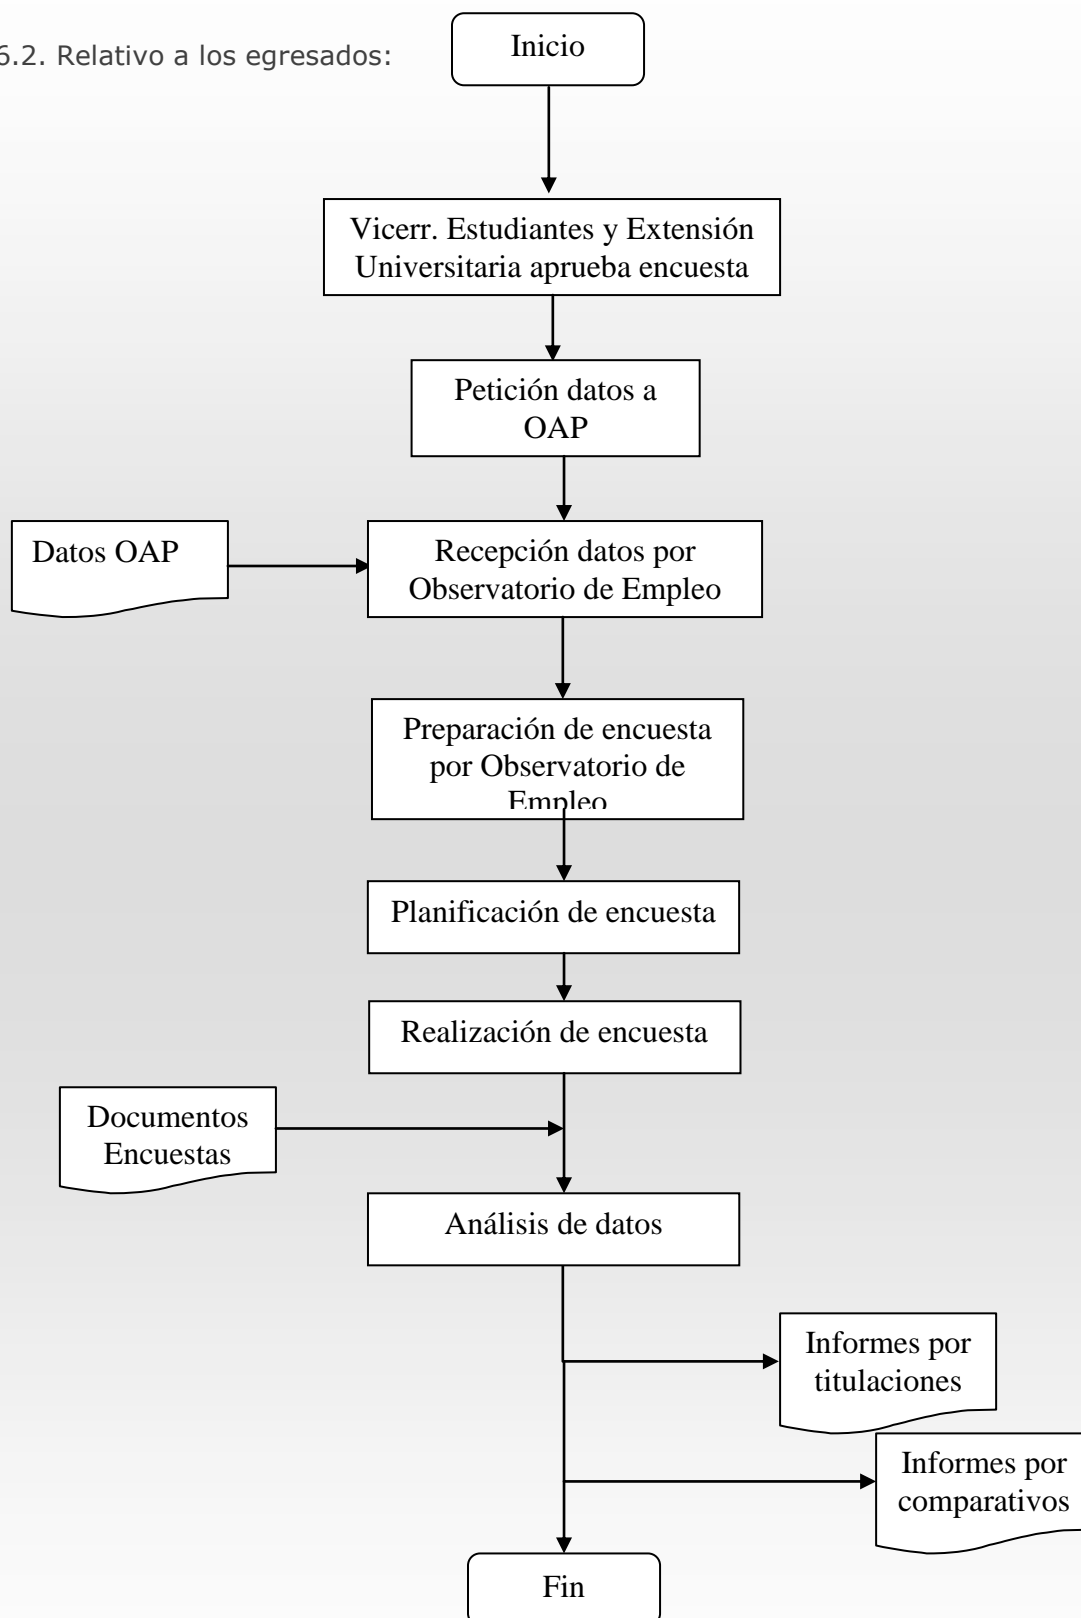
6.2. Relativo a los egresados:

Inicio

Vicerr. Estudiantes y Extensión Universitaria aprueba encuesta

Petición datos a OAP

Datos OAP

Recepción datos por Observatorio de Empleo

Preparación de encuesta por Observatorio de Empleo

Planificación de encuesta

Realización de encuesta

Documentos Encuestas

Análisis de datos

Informes por titulaciones

Informes por comparativos

Fin